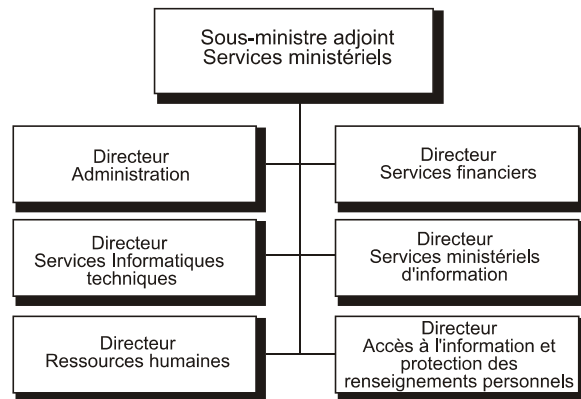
Sous-ministre adjoint
Services ministériels

Directeur
Administration

Directeur
Services financiers

Directeur
Services Informatiques techniques

Directeur
Services ministériels d'information

Directeur
Ressources humaines

Directeur
Accès à l'information et protection des renseignements personnels